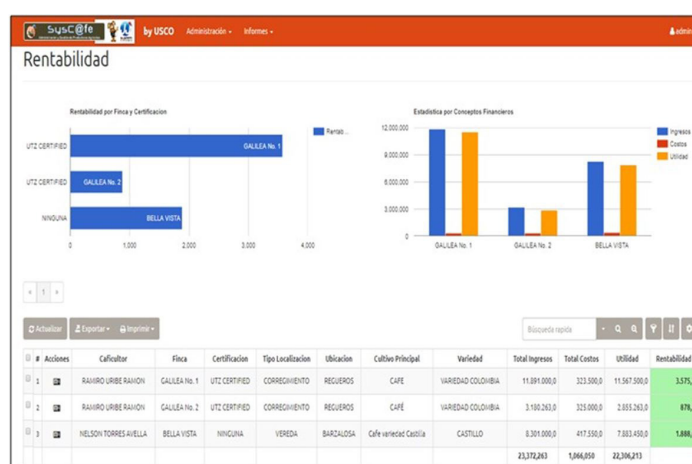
SysC@fe by USCO Administración ▾ Informes ▾ admin

Rentabilidad

Rentabilidad por Finca y Certificacion

Rentab...

UTZ CERTIFIED
GALILEA No. 1
UTZ CERTIFIED
GALILEA No. 2
NINGUNA
BELLA VISTA

0 1,000 2,000 3,000 4,000

Estadistica por Conceptos Financieros

Ingresos
Costos
Utilidad

12,000,000
9,000,000
6,000,000
3,000,000
0

GALILEA No. 1 GALILEA No. 2 BELLA VISTA

« 1 »

Actualizar Exportar ▾ Imprimir ▾

Búsqueda rapida

| | # | Acciones | Caficultor | Finca | Certificacion | Tipo Localizacion | Ubicacion | Cultivo Principal | Variedad | Total Ingresos | Total Costos | Utilidad | Rentabilidad |
|---|---|---|---|---|---|---|---|---|---|---|---|---|---|
| | 1 | | RAMIRO URIBE RAMON | GALILEA No. 1 | UTZ CERTIFIED | CORREGIMIENTO | REGUEROS | CAFE | VARIEDAD COLOMBIA | 11.891.000,0 | 323.500,0 | 11.567.500,0 | 3.575, |
| | 2 | | RAMIRO URIBE RAMON | GALILEA No. 2 | UTZ CERTIFIED | CORREGIMIENTO | REGUEROS | CAFÉ | VARIEDAD COLOMBIA | 3.180.263,0 | 325.000,0 | 2.855.263,0 | 878, |
| | 3 | | NELSON TORRES AVELLA | BELLA VISTA | NINGUNA | VEREDA | BARZALOSA | Cafe variedad Castilla | CASTILLO | 8.301.000,0 | 417.550,0 | 7.883.450,0 | 1.888, |
| | | | | | | | | | | 23,372,263 | 1,066,050 | 22,306,213 | |